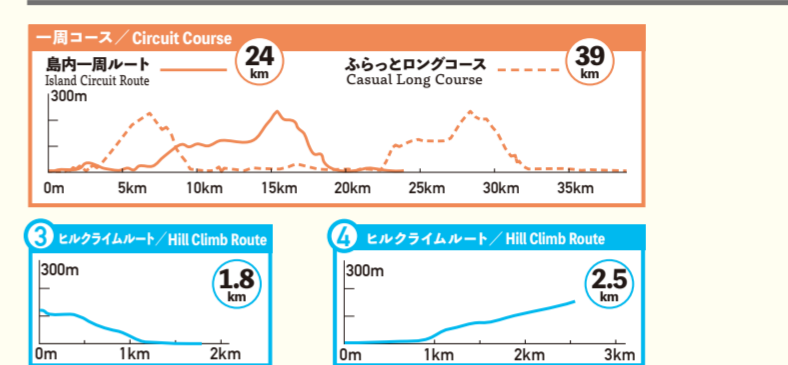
一周コース／Circuit Course

島内一周ルート
Island Circuit Route
24 km

ふらっとロングコース
Casual Long Course
39 km

300m
0m 5km 10km 15km 20km 25km 30km 35km

3 ヒルクライムルート／Hill Climb Route
300m
1.8 km
0m 1km 2km

4 ヒルクライムルート／Hill Climb Route
300m
2.5 km
0m 1km 2km 3km